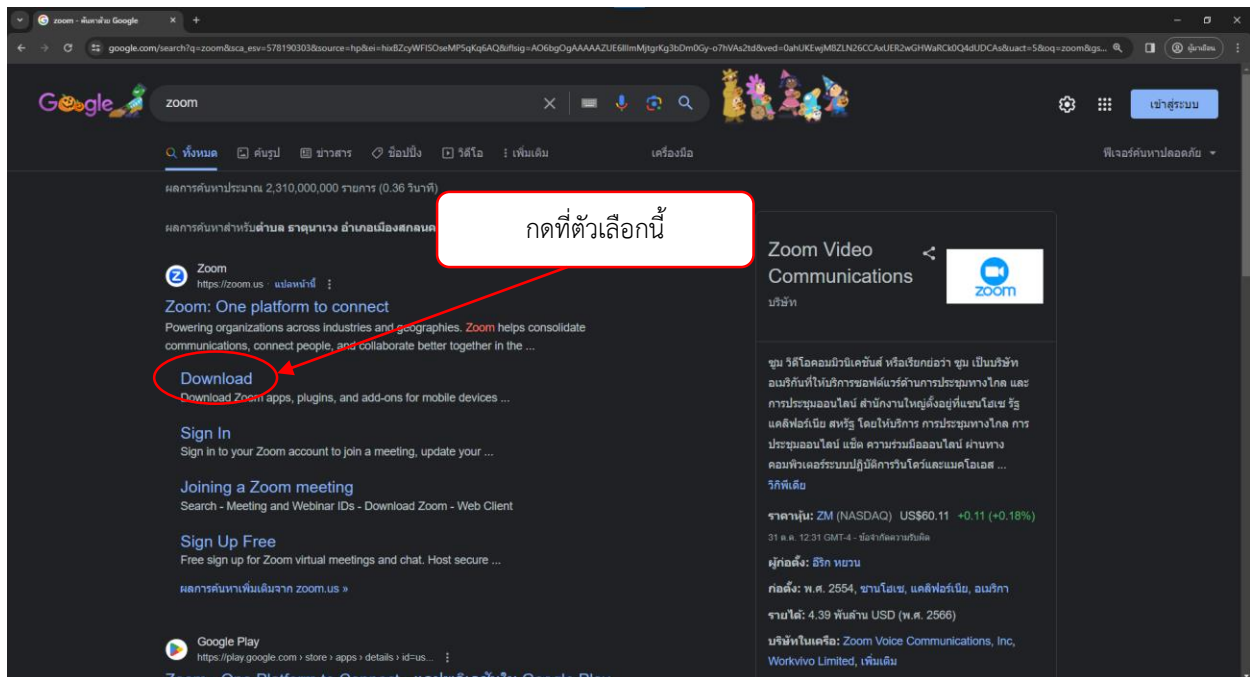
zoom - ค้นหาด้วย Google

google.com/search?q=zoom&sca_esv=578190303&source=hp&ei=hixBZcyWFISOseMP5qKq6AQ&iflsig=AO6bgOgAAAAAZUE6lIlmMjtgrKg3bDm0Gy-o7hVAs2td&ved=0ahUKEwjM8ZLN26CCAxUER2wGHWaRCk0Q4dUDCAs&uact=5&oq=zoom&gs...

ผู้มาเยือน

zoom

เข้าสู่ระบบ

ทั้งหมด รูปภาพ ข่าวสาร ช็อปปิ้ง วิดีโอ เพิ่มเติม เครื่องมือ

ฟีเจอร์ค้นหาปลอดภัย

ผลการค้นหาประมาณ 2,310,000,000 รายการ (0.36 วินาที)

ผลการค้นหาสำหรับตำบล ธาตุนาเวง อำเภอเมืองสกลนค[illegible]

กดที่ตัวเลือกนี้

Zoom
https://zoom.us · แปลหน้านี้

Zoom: One platform to connect
Powering organizations across industries and geographies. Zoom helps consolidate communications, connect people, and collaborate better together in the ...

Download
Download Zoom apps, plugins, and add-ons for mobile devices ...

Sign In
Sign in to your Zoom account to join a meeting, update your ...

Joining a Zoom meeting
Search - Meeting and Webinar IDs - Download Zoom - Web Client

Sign Up Free
Free sign up for Zoom virtual meetings and chat. Host secure ...

ผลการค้นหาเพิ่มเติมจาก zoom.us »

Google Play
https://play.google.com › store › apps › details › id=us...

Zoom Video Communications
บริษัท

zoom

ซูม วิดีโอคอมมิวนิเคชั่นส์ หรือเรียกย่อว่า ซูม เป็นบริษัทอเมริกันที่ให้บริการซอฟต์แวร์ด้านการประชุมทางไกล และการประชุมออนไลน์ สำนักงานใหญ่ตั้งอยู่ที่แซนโฮเซ รัฐแคลิฟอร์เนีย สหรัฐ โดยให้บริการ การประชุมทางไกล การประชุมออนไลน์ แช็ต ความร่วมมือออนไลน์ ผ่านทางคอมพิวเตอร์ระบบปฏิบัติการวินโดวส์และแมคโอเอส ...
วิกิพีเดีย

ราคาหุ้น: ZM (NASDAQ) US$60.11 +0.11 (+0.18%)
31 ต.ค. 12:31 GMT-4 - ข้อจำกัดความรับผิด

ผู้ก่อตั้ง: อีริก หยวน

ก่อตั้ง: พ.ศ. 2554, ซานโฮเซ, แคลิฟอร์เนีย, อเมริกา

รายได้: 4.39 พันล้าน USD (พ.ศ. 2566)

บริษัทในเครือ: Zoom Voice Communications, Inc, Workvivo Limited, เพิ่มเติม